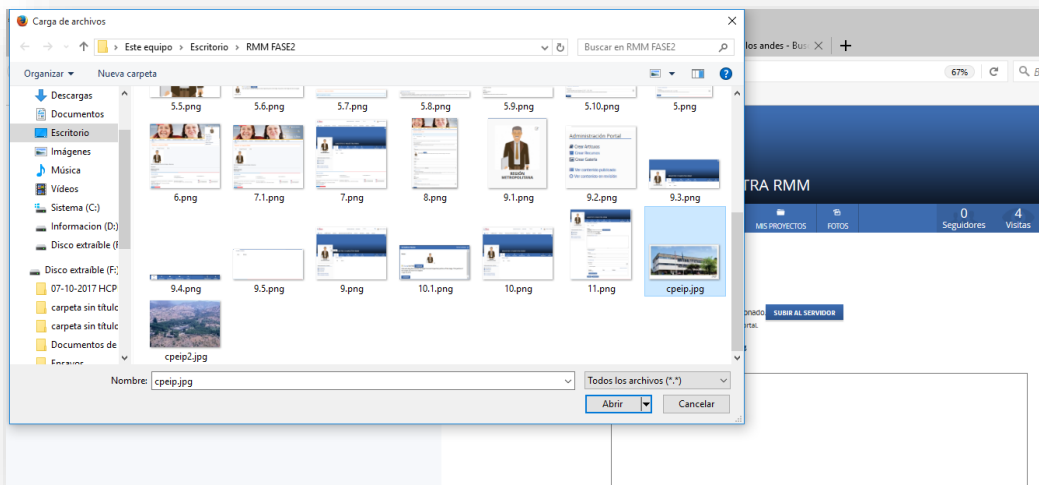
Carga de archivos

Este equipo > Escritorio > RMM FASE2

Buscar en RMM FASE2

Organizar ▾ Nueva carpeta

Descargas
Documentos
Escritorio
Imágenes
Música
Vídeos
Sistema (C:)
Informacion (D:)
Disco extraíble (F
Disco extraíble (F:)
07-10-2017 HCP
carpeta sin titulo
carpeta sin titulo
Documentos de
Ensayos

5.5.png
5.6.png
5.7.png
5.8.png
5.9.png
5.10.png
5.png
6.png
7.1.png
7.png
8.png
9.1.png
9.2.png
9.3.png
9.4.png
9.5.png
9.png
10.1.png
10.png
11.png
cpeip.jpg
cpeip2.jpg

Administración Portal

REGIÓN METROPOLITANA

Nombre: cpeip.jpg

Todos los archivos (*.*)

Abrir

Cancelar

los andes - Bus

67%

TRA RMM

MIS PROYECTOS
FOTOS
0
Seguidores
4
Visitas

SUBIR AL SERVIDOR